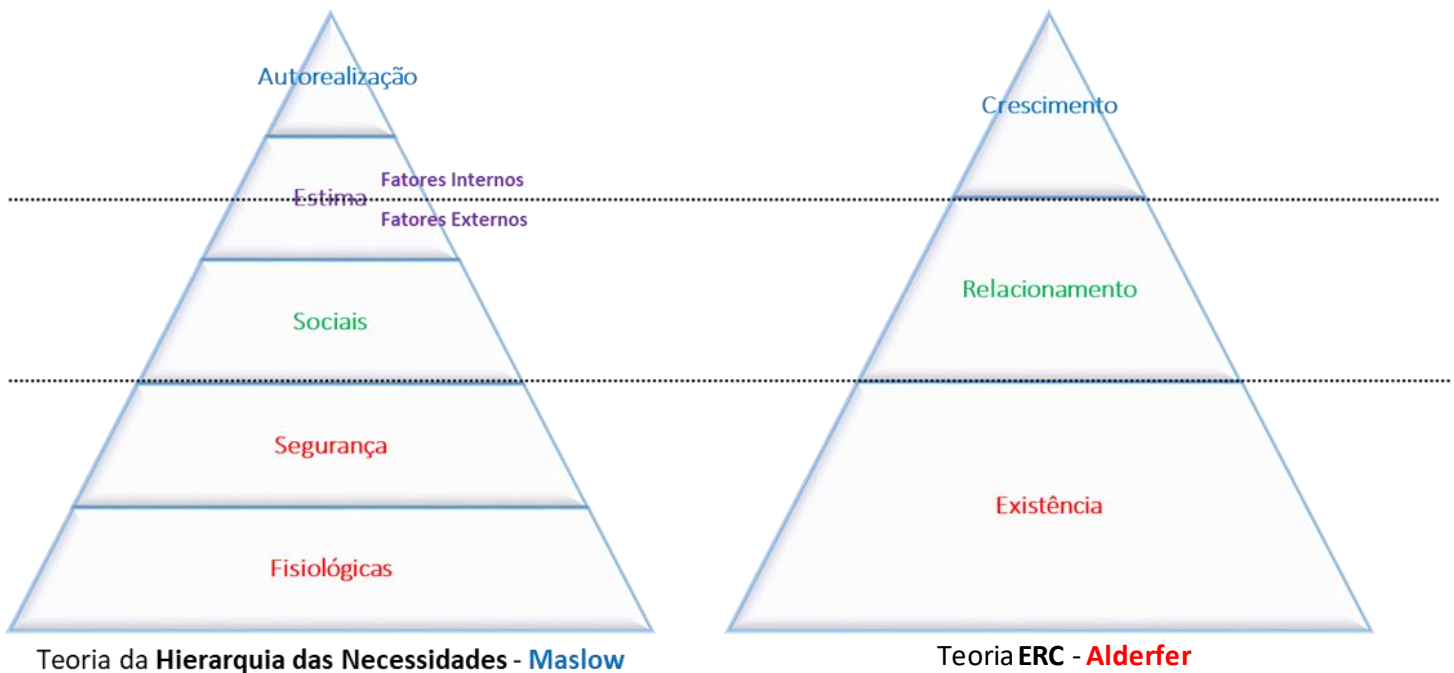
Autorealização

Estima

Fatores Internos

Fatores Externos

Sociais

Segurança

Fisiológicas

Teoria da **Hierarquia das Necessidades** - **Maslow**

Crescimento

Relacionamento

Existência

Teoria **ERC** - **Alderfer**